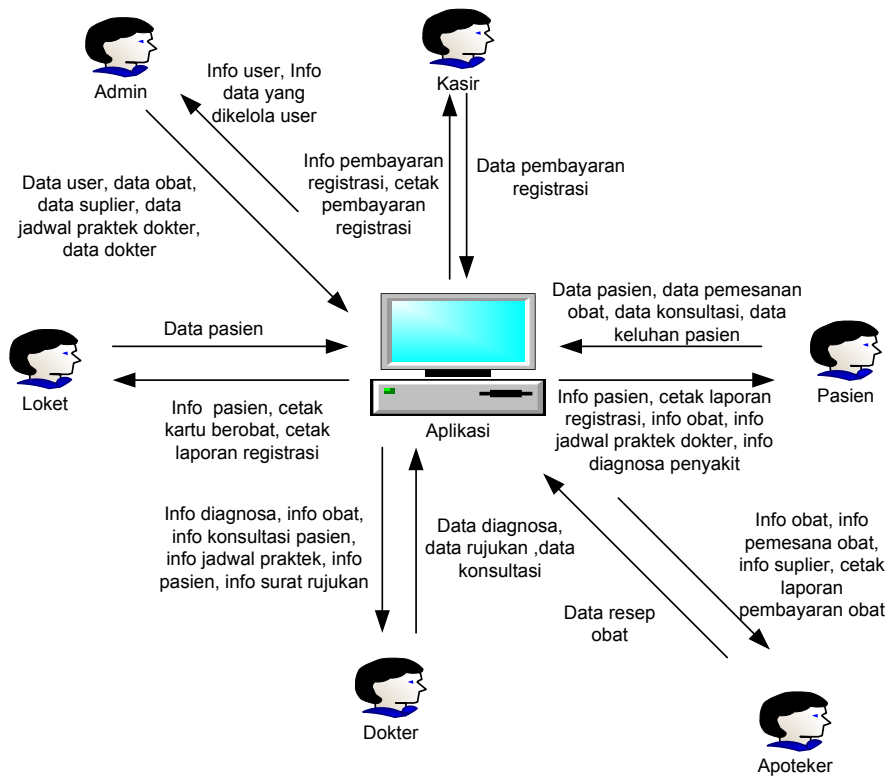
Admin

Info user, Info data yang dikelola user

Kasir

Info pembayaran registrasi, cetak pembayaran registrasi

Data pembayaran registrasi

Data user, data obat, data suplier, data jadwal praktek dokter, data dokter

Data pasien, data pemesanan obat, data konsultasi, data keluhan pasien

Data pasien

Loket

Info pasien, cetak kartu berobat, cetak laporan registrasi

Aplikasi

Pasien

Info pasien, cetak laporan registrasi, info obat, info jadwal praktek dokter, info diagnosa penyakit

Info diagnosa, info obat, info konsultasi pasien, info jadwal praktek, info pasien, info surat rujukan

Data diagnosa, data rujukan ,data konsultasi

Info obat, info pemesana obat, info suplier, cetak laporan pembayaran obat

Data resep obat

Dokter

Apoteker